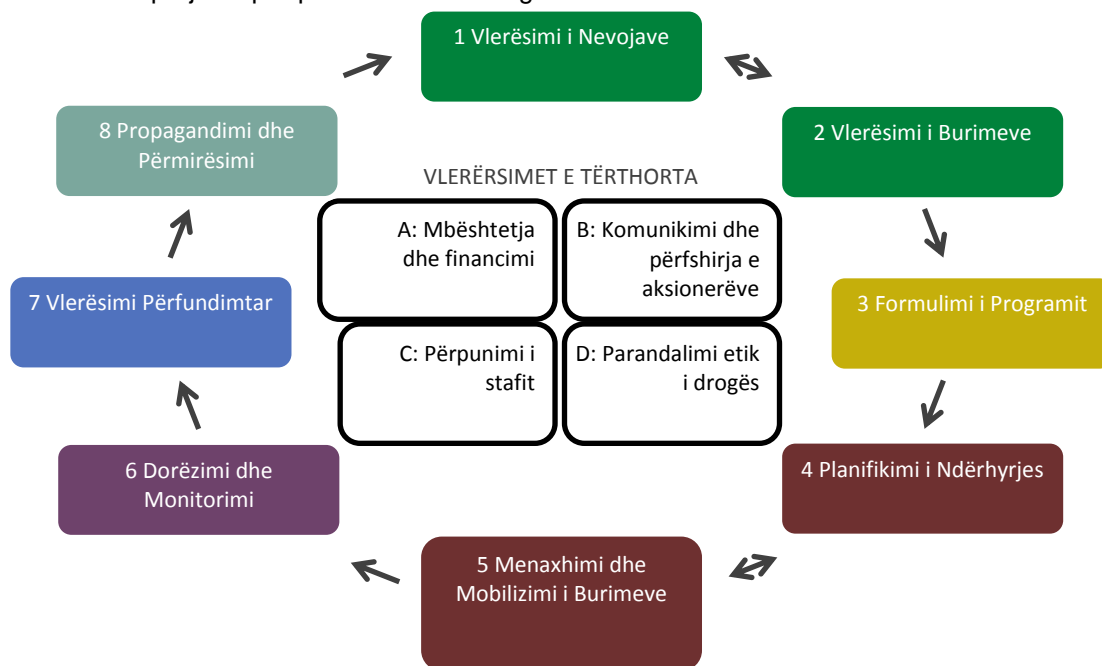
1 Vlerësimi i Nevojave

2 Vlerësimi i Burimeve

3 Formulimi i Programit

4 Planifikimi i Ndërhyrjes

5 Menaxhimi dhe Mobilizimi i Burimeve

6 Dorëzimi dhe Monitorimi

7 Vlerësimi Përfundimtar

8 Propagandimi dhe Përmirësimi

VLERËRSIMET E TËRTHORTA

A: Mbështetja dhe financimi

B: Komunikimi dhe përfshirja e aksionerëve

C: Përpunimi i stafit

D: Parandalimi etik i drogës